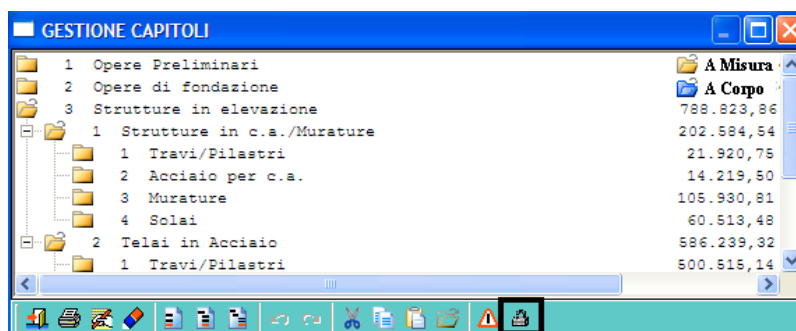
GESTIONE CAPITOLI

1 Opere Preliminari
A Misura
2 Opere di fondazione
A Corpo
3 Strutture in elevazione 788.823,86
1 Strutture in c.a./Murature 202.584,54
1 Travi/Pilastri 21.920,75
2 Acciaio per c.a. 14.219,50
3 Murature 105.930,81
4 Solai 60.513,48
2 Telai in Acciaio 586.239,32
1 Travi/Pilastri 500.515,14